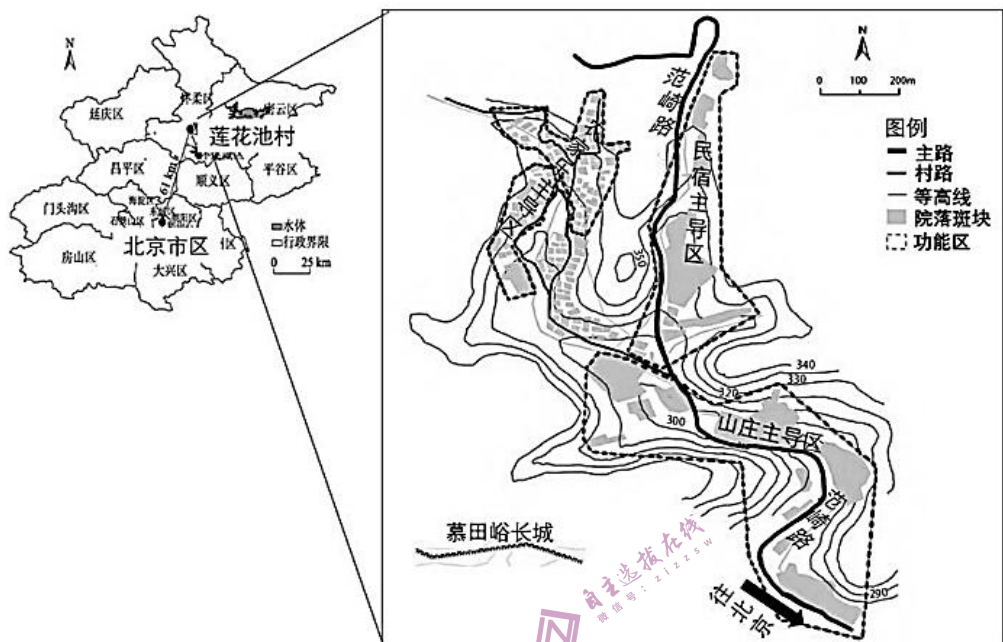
N

怀柔区
密云区
延庆区
莲花池村
昌平区
61 km
平谷区
顺义区
门头沟区
海淀区
石景山区
朝阳区
北京市区
区
房山区
大兴区
水体
行政界限
0 25 km

N
0 100 200m
图例
主路
村路
等高线
院落斑块
功能区
范崎路
民宿主导区
农家乐主导区
350
340
330
320
300
山庄主导区
范崎路
290
慕田峪长城
往北京
自主选拔在线